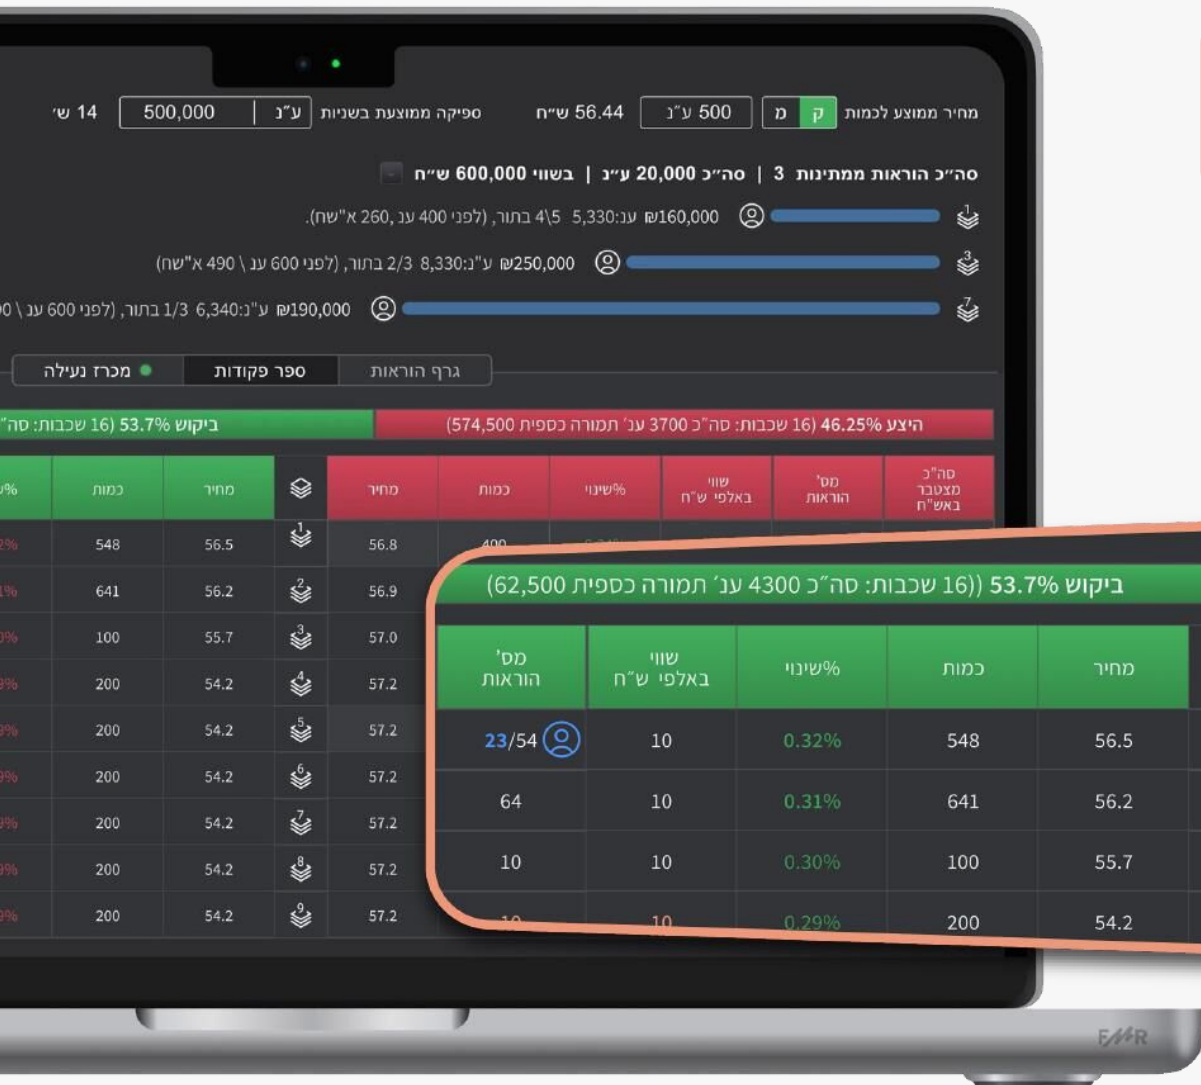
מחיר ממוצע לכמות ק מ 500 ע"נ 56.44 ש"ח ספיקה ממוצעת בשניות ע"נ 500,000 14 ש'

סה"כ הוראות ממתינות 3 | סה"כ 20,000 ע"נ | בשווי 600,000 ש"ח

₪160,000 ענ:5,330 4\5 בתור, (לפני 400 ענ 260 א"שח).

₪250,000 ע"נ:8,330 2/3 בתור, (לפני 600 ענ \ 490 א"שח)

₪190,000 ע"נ:6,340 1/3 בתור, (לפני 600 ענ \ 0

גרף הוראות | ספר פקודות | מכרז נעילה

היצע 46.25% (16 שכבות: סה"כ 3700 ענ' תמורה כספית 574,500)

ביקוש 53.7% (16 שכבות: סה

| סה"כ מצטבר באש"ח | מס' הוראות | שווי באלפי ש"ח | %שינוי | כמות | מחיר | | מחיר | כמות | % |
|---|---|---|---|---|---|---|---|---|---|
| | | | | 400 | 56.8 | 1 | 56.5 | 548 | 2% |
| | | | | | 56.9 | 2 | 56.2 | 641 | 1% |
| | | | | | 57.0 | 3 | 55.7 | 100 | 0% |
| | | | | | 57.2 | 4 | 54.2 | 200 | 9% |
| | | | | | 57.2 | 5 | 54.2 | 200 | 9% |
| | | | | | 57.2 | 6 | 54.2 | 200 | 9% |
| | | | | | 57.2 | 7 | 54.2 | 200 | 9% |
| | | | | | 57.2 | 8 | 54.2 | 200 | 9% |
| | | | | | 57.2 | 9 | 54.2 | 200 | 9% |

ביקוש 53.7% ((16 שכבות: סה"כ 4300 ענ' תמורה כספית 62,500)

| מס' הוראות | שווי באלפי ש"ח | %שינוי | כמות | מחיר |
|---|---|---|---|---|
| 23/54 | 10 | 0.32% | 548 | 56.5 |
| 64 | 10 | 0.31% | 641 | 56.2 |
| 10 | 10 | 0.30% | 100 | 55.7 |
| 10 | 10 | 0.29% | 200 | 54.2 |

EMR